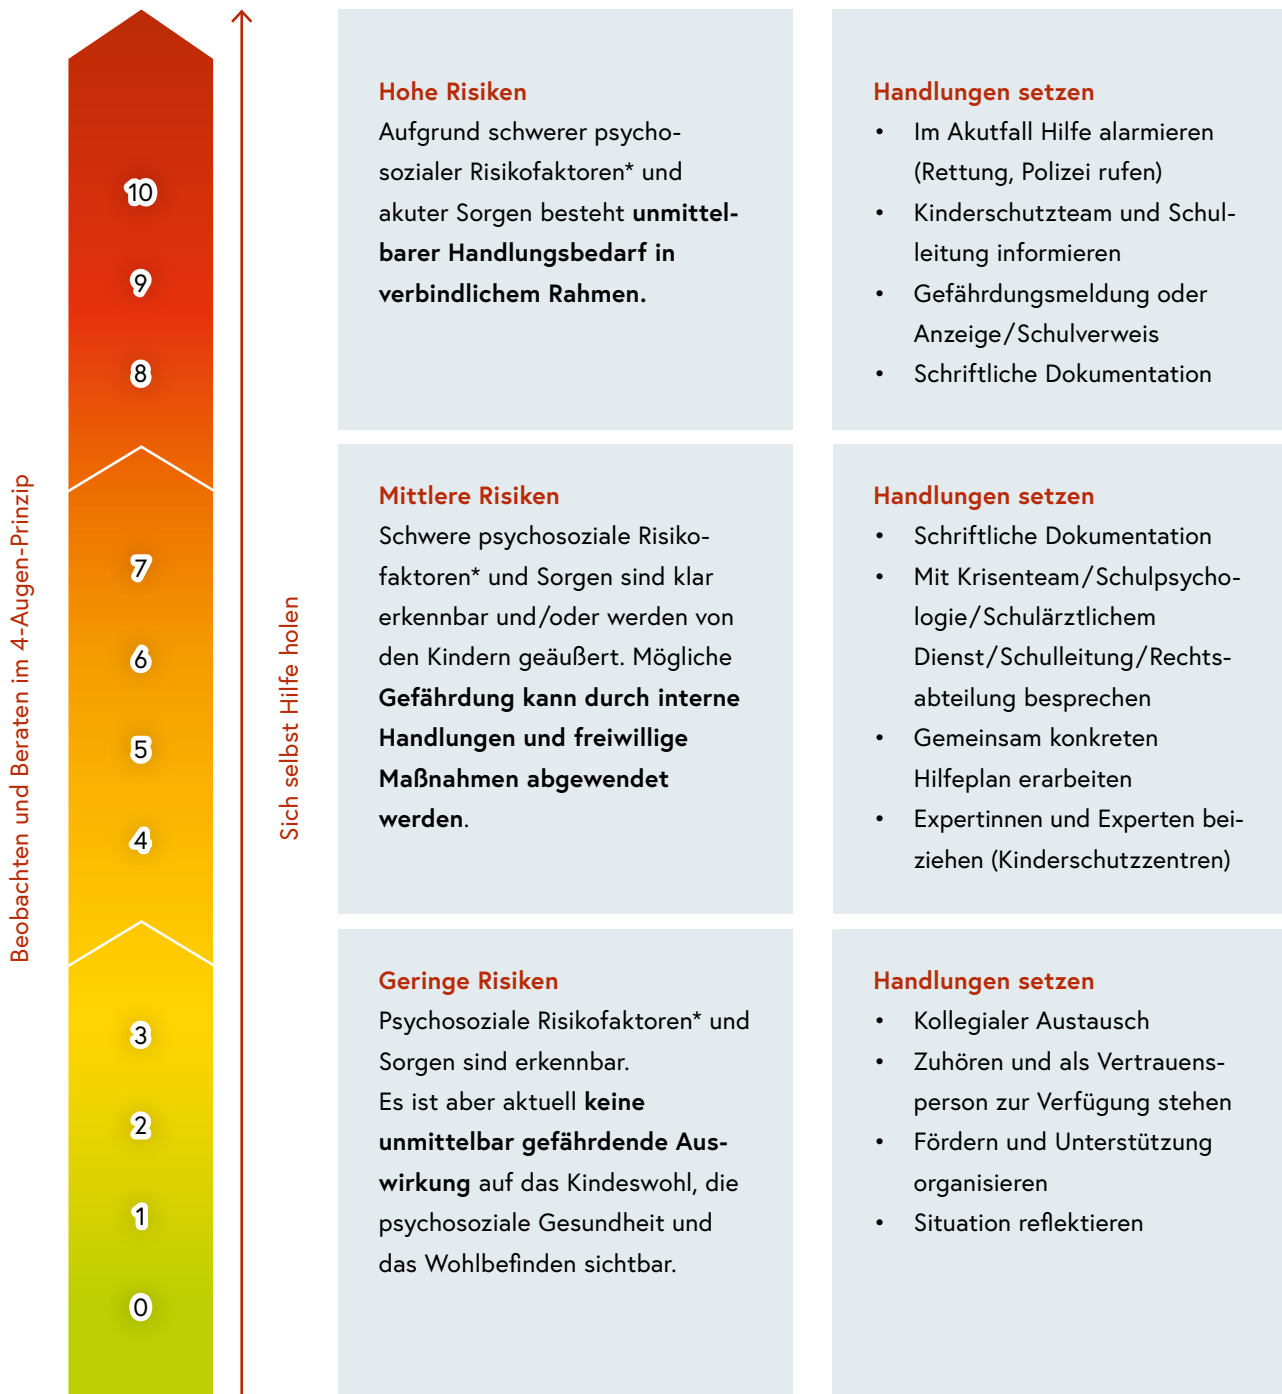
Beobachten und Beraten im 4-Augen-Prinzip

10
9
8
7
6
5
4
3
2
1
0

Sich selbst Hilfe holen

Hohe Risiken
Aufgrund schwerer psychosozialer Risikofaktoren* und akuter Sorgen besteht **unmittelbarer Handlungsbedarf in verbindlichem Rahmen.**

Handlungen setzen
- Im Akutfall Hilfe alarmieren (Rettung, Polizei rufen)
- Kinderschutzteam und Schulleitung informieren
- Gefährdungsmeldung oder Anzeige/Schulverweis
- Schriftliche Dokumentation

Mittlere Risiken
Schwere psychosoziale Risikofaktoren* und Sorgen sind klar erkennbar und/oder werden von den Kindern geäußert. Mögliche **Gefährdung kann durch interne Handlungen und freiwillige Maßnahmen abgewendet werden**.

Handlungen setzen
- Schriftliche Dokumentation
- Mit Krisenteam/Schulpsychologie/Schulärztlichem Dienst/Schulleitung/Rechtsabteilung besprechen
- Gemeinsam konkreten Hilfeplan erarbeiten
- Expertinnen und Experten beiziehen (Kinderschutzzentren)

Geringe Risiken
Psychosoziale Risikofaktoren* und Sorgen sind erkennbar.
Es ist aber aktuell **keine unmittelbar gefährdende Auswirkung** auf das Kindeswohl, die psychosoziale Gesundheit und das Wohlbefinden sichtbar.

Handlungen setzen
- Kollegialer Austausch
- Zuhören und als Vertrauensperson zur Verfügung stehen
- Fördern und Unterstützung organisieren
- Situation reflektieren